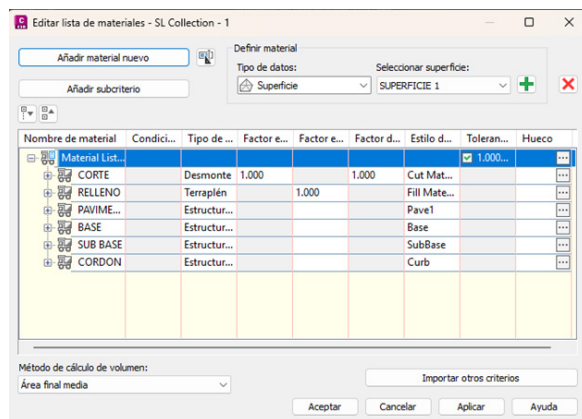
Editar lista de materiales - SL Collection - 1

Añadir material nuevo

Añadir subcriterio

Definir material

Tipo de datos:
Superficie

Seleccionar superficie:
SUPERFICIE 1

| Nombre de material | Condici... | Tipo de ... | Factor e... | Factor e... | Factor d... | Estilo d... | Toleran... | Hueco |
|---|---|---|---|---|---|---|---|---|
| Material List... | | | | | | | 1.000... | ... |
| CORTE | | Desmonte | 1.000 | | 1.000 | Cut Mat... | | ... |
| RELLENO | | Terraplén | | 1.000 | | Fill Mate... | | ... |
| PAVIME... | | Estructur... | | | | Pave1 | | ... |
| BASE | | Estructur... | | | | Base | | ... |
| SUB BASE | | Estructur... | | | | SubBase | | ... |
| CORDON | | Estructur... | | | | Curb | | ... |

Método de cálculo de volumen:
Área final media

Importar otros criterios

Aceptar
Cancelar
Aplicar
Ayuda